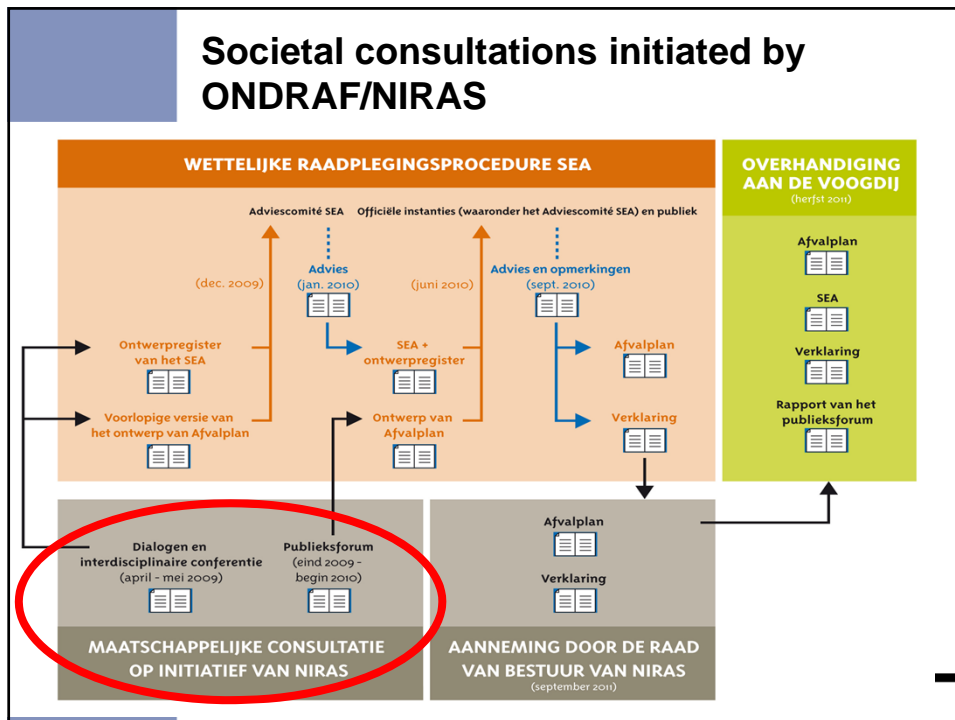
Societal consultations initiated by ONDRAF/NIRAS

WETTELIJKE RAADPLEGINGSPROCEDURE SEA

Adviescomité SEA

Officiële instanties (waaronder het Adviescomité SEA) en publiek

(dec. 2009)

Advies
(jan. 2010)

(juni 2010)

Advies en opmerkingen
(sept. 2010)

Ontwerpregister van het SEA

SEA + ontwerpregister

Afvalplan

Voorlopige versie van het ontwerp van Afvalplan

Ontwerp van Afvalplan

Verklaring

OVERHANDIGING AAN DE VOOGDIJ
(herfst 2011)

Afvalplan

SEA

Verklaring

Rapport van het publieksforum

Dialogen en interdisciplinaire conferentie
(april - mei 2009)

Publieksforum
(eind 2009 - begin 2010)

MAATSCHAPPELIJKE CONSULTATIE OP INITIATIEF VAN NIRAS

Afvalplan

Verklaring

AANNEMING DOOR DE RAAD VAN BESTUUR VAN NIRAS
(september 2011)